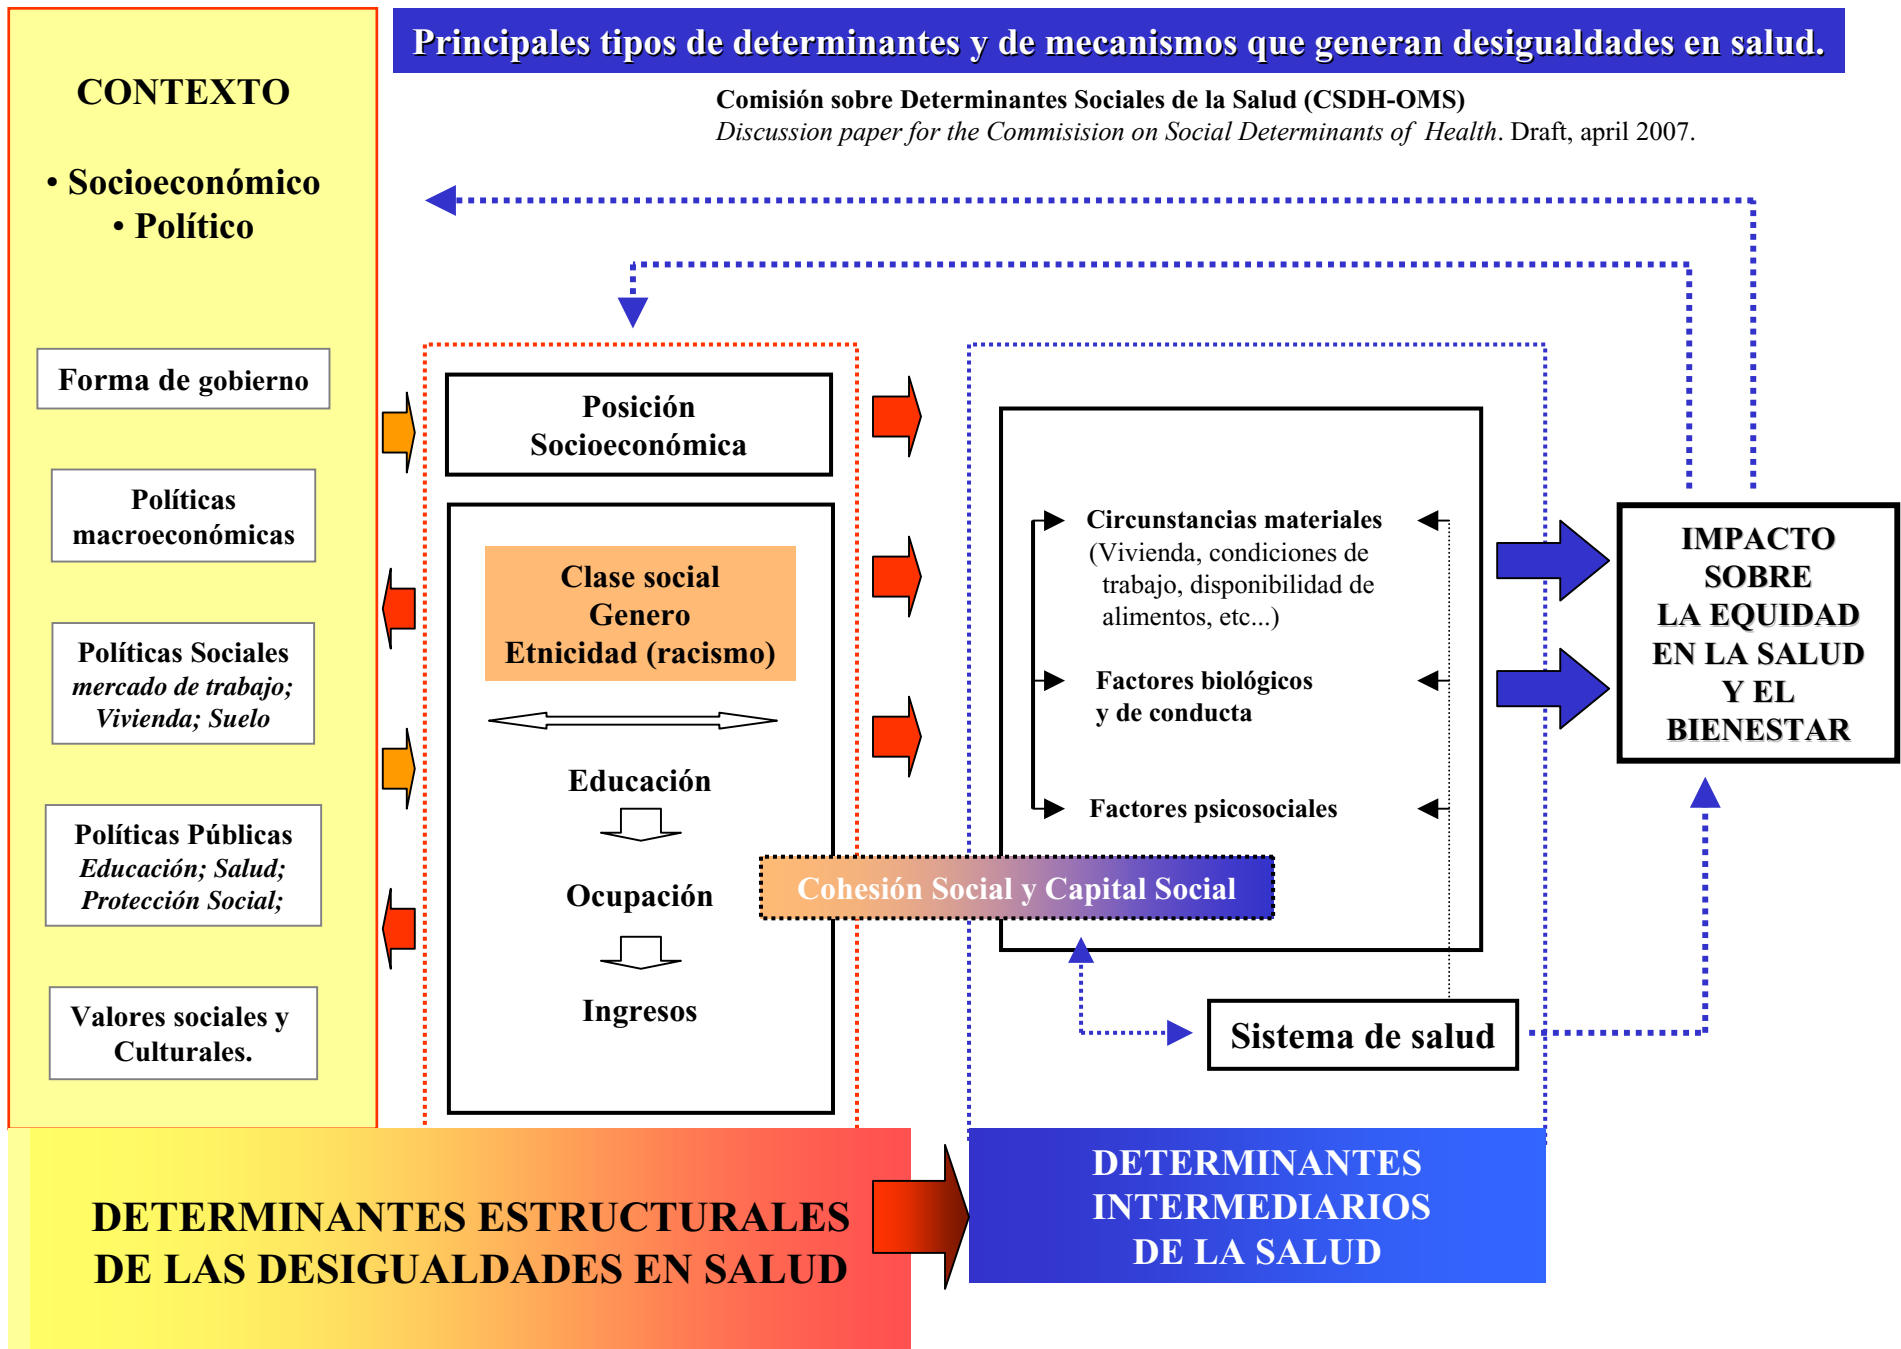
Principales tipos de determinantes y de mecanismos que generan desigualdades en salud.

Comisión sobre Determinantes Sociales de la Salud (CSDH-OMS)
*Discussion paper for the Commision on Social Determinants of Health*. Draft, april 2007.

CONTEXTO

• Socioeconómico
• Político

Forma de gobierno

Políticas macroeconómicas

Políticas Sociales
*mercado de trabajo; Vivienda; Suelo*

Políticas Públicas
*Educación; Salud; Protección Social;*

Valores sociales y Culturales.

Posición Socioeconómica

Clase social
Genero
Etnicidad (racismo)

Educación

Ocupación

Ingresos

Circunstancias materiales
(Vivienda, condiciones de trabajo, disponibilidad de alimentos, etc...)

Factores biológicos y de conducta

Factores psicosociales

Cohesión Social y Capital Social

Sistema de salud

IMPACTO SOBRE LA EQUIDAD EN LA SALUD Y EL BIENESTAR

DETERMINANTES ESTRUCTURALES DE LAS DESIGUALDADES EN SALUD

DETERMINANTES INTERMEDIARIOS DE LA SALUD